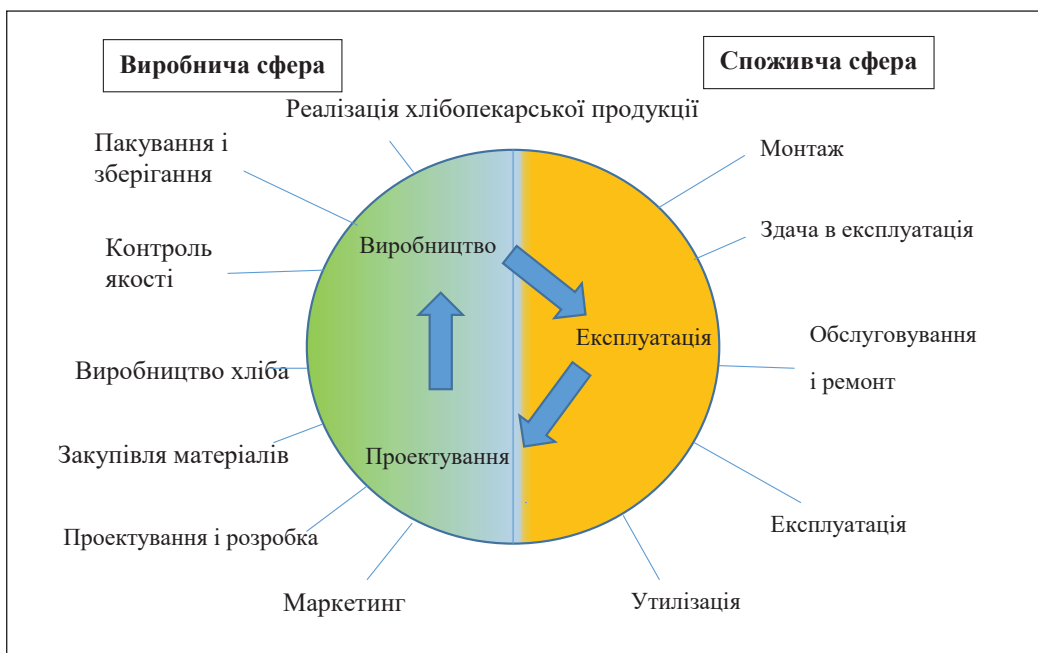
Виробнича сфера

Споживча сфера

Реалізація хлібопекарської продукції

Пакування і зберігання

Контроль якості

Виробництво хліба

Закупівля матеріалів

Проектування і розробка

Маркетинг

Монтаж

Здача в експлуатація

Обслуговування і ремонт

Експлуатація

Утилізація

Виробництво

Експлуатація

Проектування